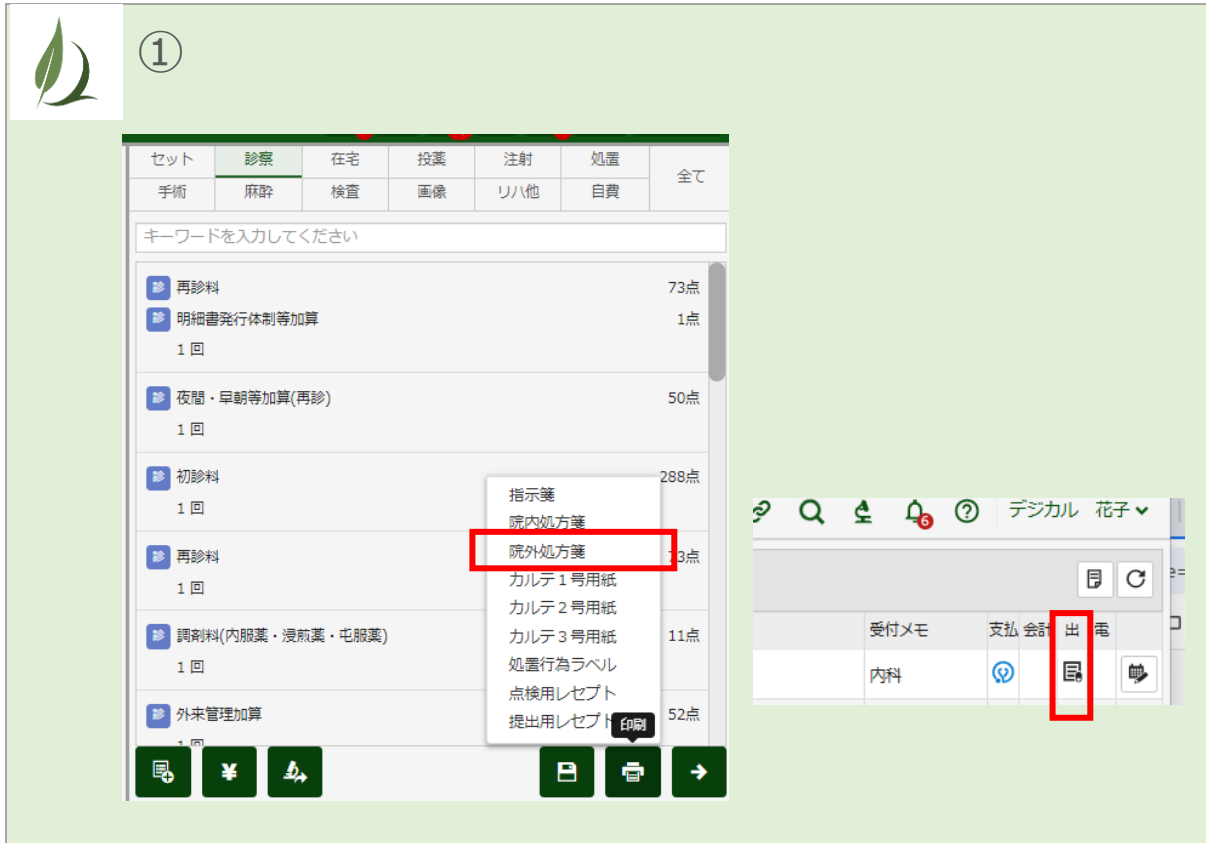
①

| セット | 診察 | 在宅 | 投薬 | 注射 | 処置 | 全て |
|---|---|---|---|---|---|---|
| 手術 | 麻酔 | 検査 | 画像 | リハ他 | 自費 | |

キーワードを入力してください

再診料 73点
明細書発行体制等加算 1点
1 回

夜間・早朝等加算(再診) 50点
1 回

初診料 288点
1 回

再診料 73点
1 回

調剤料(内服薬・浸煎薬・屯服薬) 11点
1 回

外来管理加算 52点

指示箋
院内処方箋
院外処方箋
カルテ１号用紙
カルテ２号用紙
カルテ３号用紙
処置行為ラベル
点検用レセプト
提出用レセプト

印刷

デジカル 花子

受付メモ 支払 会計 出 電
内科